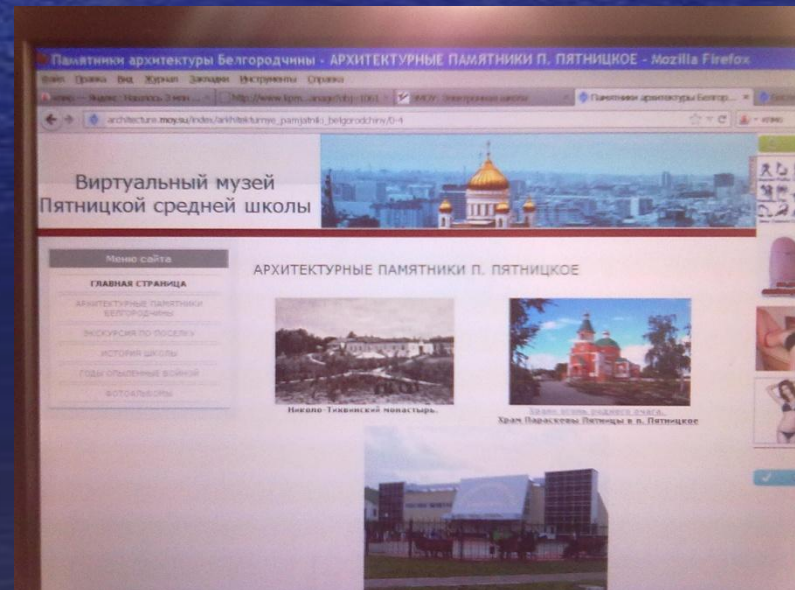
Памятники архитектуры Белгородчины - АРХИТЕКТУРНЫЕ ПАМЯТНИКИ П. ПЯТНИЦКОЕ - Mozilla Firefox

Файл Правка Вид Журнал Закладки Инструменты Справка

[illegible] http://www.kpm.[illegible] ИМОУ: Электронная школа Памятники архитектуры Белгор...

architecture.moy.su/index/arkhitekturnye_pamjatniki_belgorodchiny/0-4

Виртуальный музей Пятницкой средней школы

Меню сайта

ГЛАВНАЯ СТРАНИЦА

АРХИТЕКТУРНЫЕ ПАМЯТНИКИ БЕЛГОРОДЧИНЫ

ЭКСКУРСИЯ ПО ПОСЕЛКУ

ИСТОРИЯ ШКОЛЫ

ГОДЫ ОПАЛЕННЫЕ ВОЙНОЙ

ФОТОАЛЬБОМЫ

АРХИТЕКТУРНЫЕ ПАМЯТНИКИ П. ПЯТНИЦКОЕ

Николо-Тихвинский монастырь.

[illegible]

Храм Параскевы Пятницы в п. Пятницкое